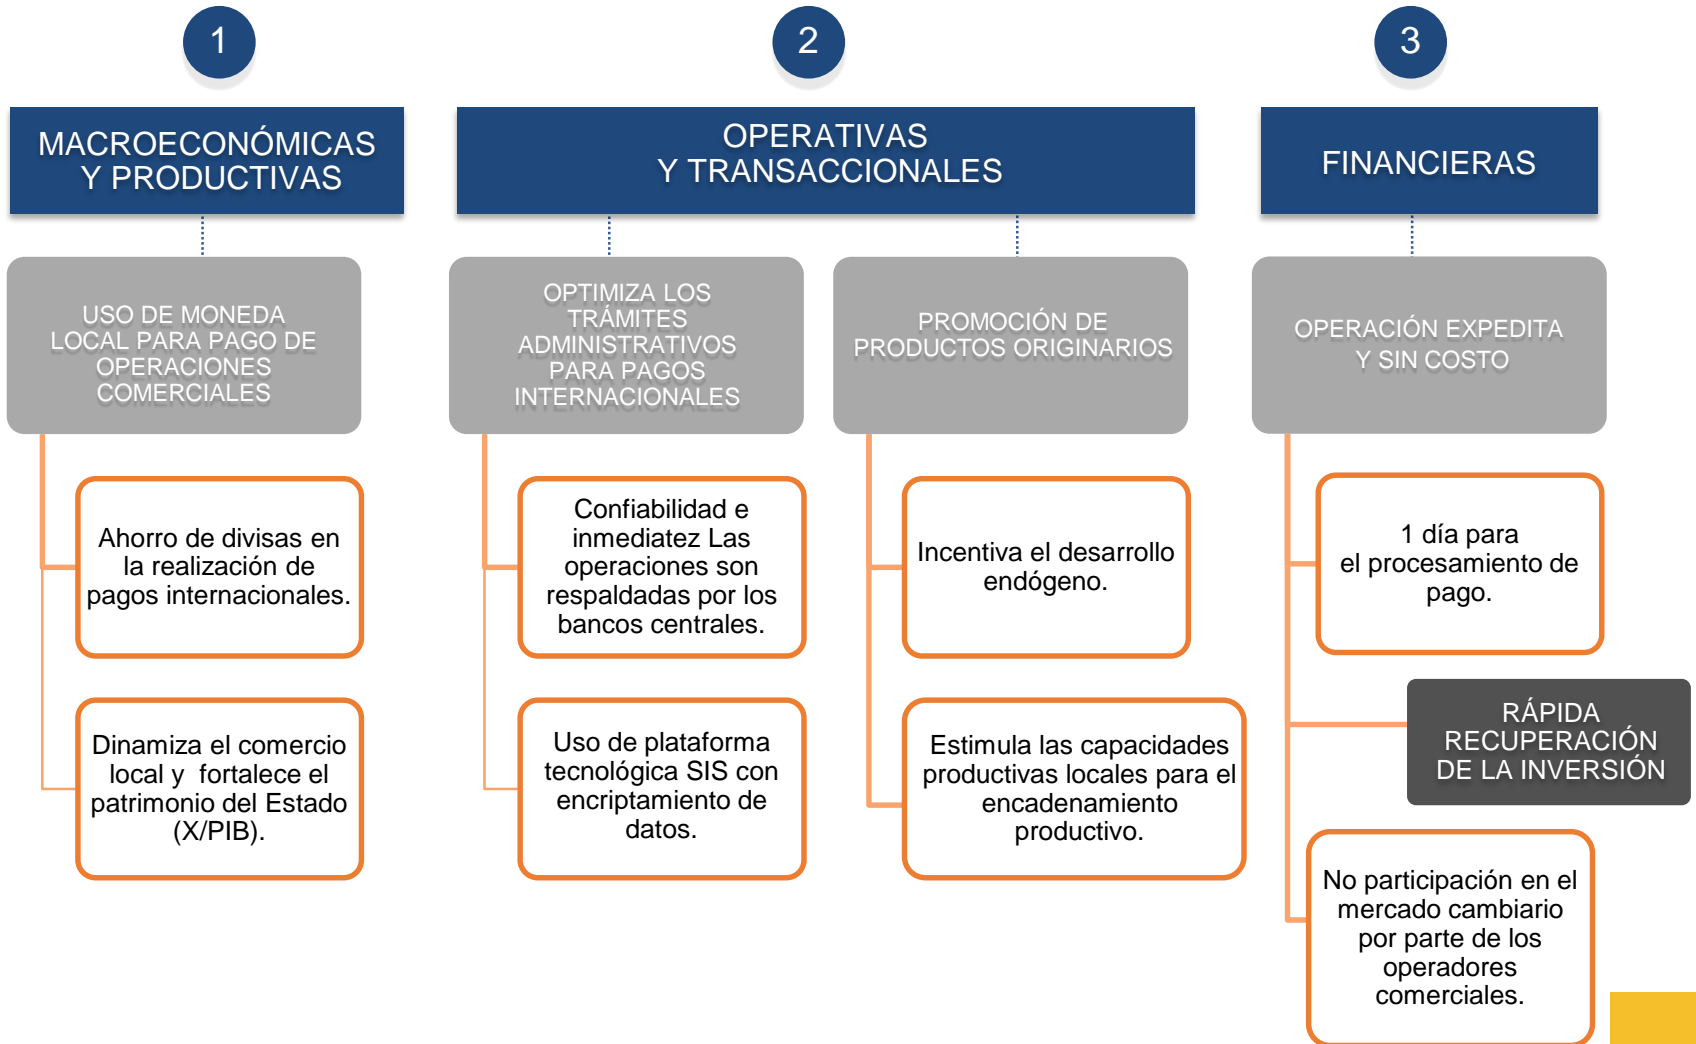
1

MACROECONÓMICAS Y PRODUCTIVAS

USO DE MONEDA LOCAL PARA PAGO DE OPERACIONES COMERCIALES

Ahorro de divisas en la realización de pagos internacionales.

Dinamiza el comercio local y fortalece el patrimonio del Estado (X/PIB).

2

OPERATIVAS Y TRANSACCIONALES

OPTIMIZA LOS TRÁMITES ADMINISTRATIVOS PARA PAGOS INTERNACIONALES

Confiabilidad e inmediatez Las operaciones son respaldadas por los bancos centrales.

Uso de plataforma tecnológica SIS con encriptamiento de datos.

PROMOCIÓN DE PRODUCTOS ORIGINARIOS

Incentiva el desarrollo endógeno.

Estimula las capacidades productivas locales para el encadenamiento productivo.

3

FINANCIERAS

OPERACIÓN EXPEDITA Y SIN COSTO

1 día para el procesamiento de pago.

RÁPIDA RECUPERACIÓN DE LA INVERSIÓN

No participación en el mercado cambiario por parte de los operadores comerciales.